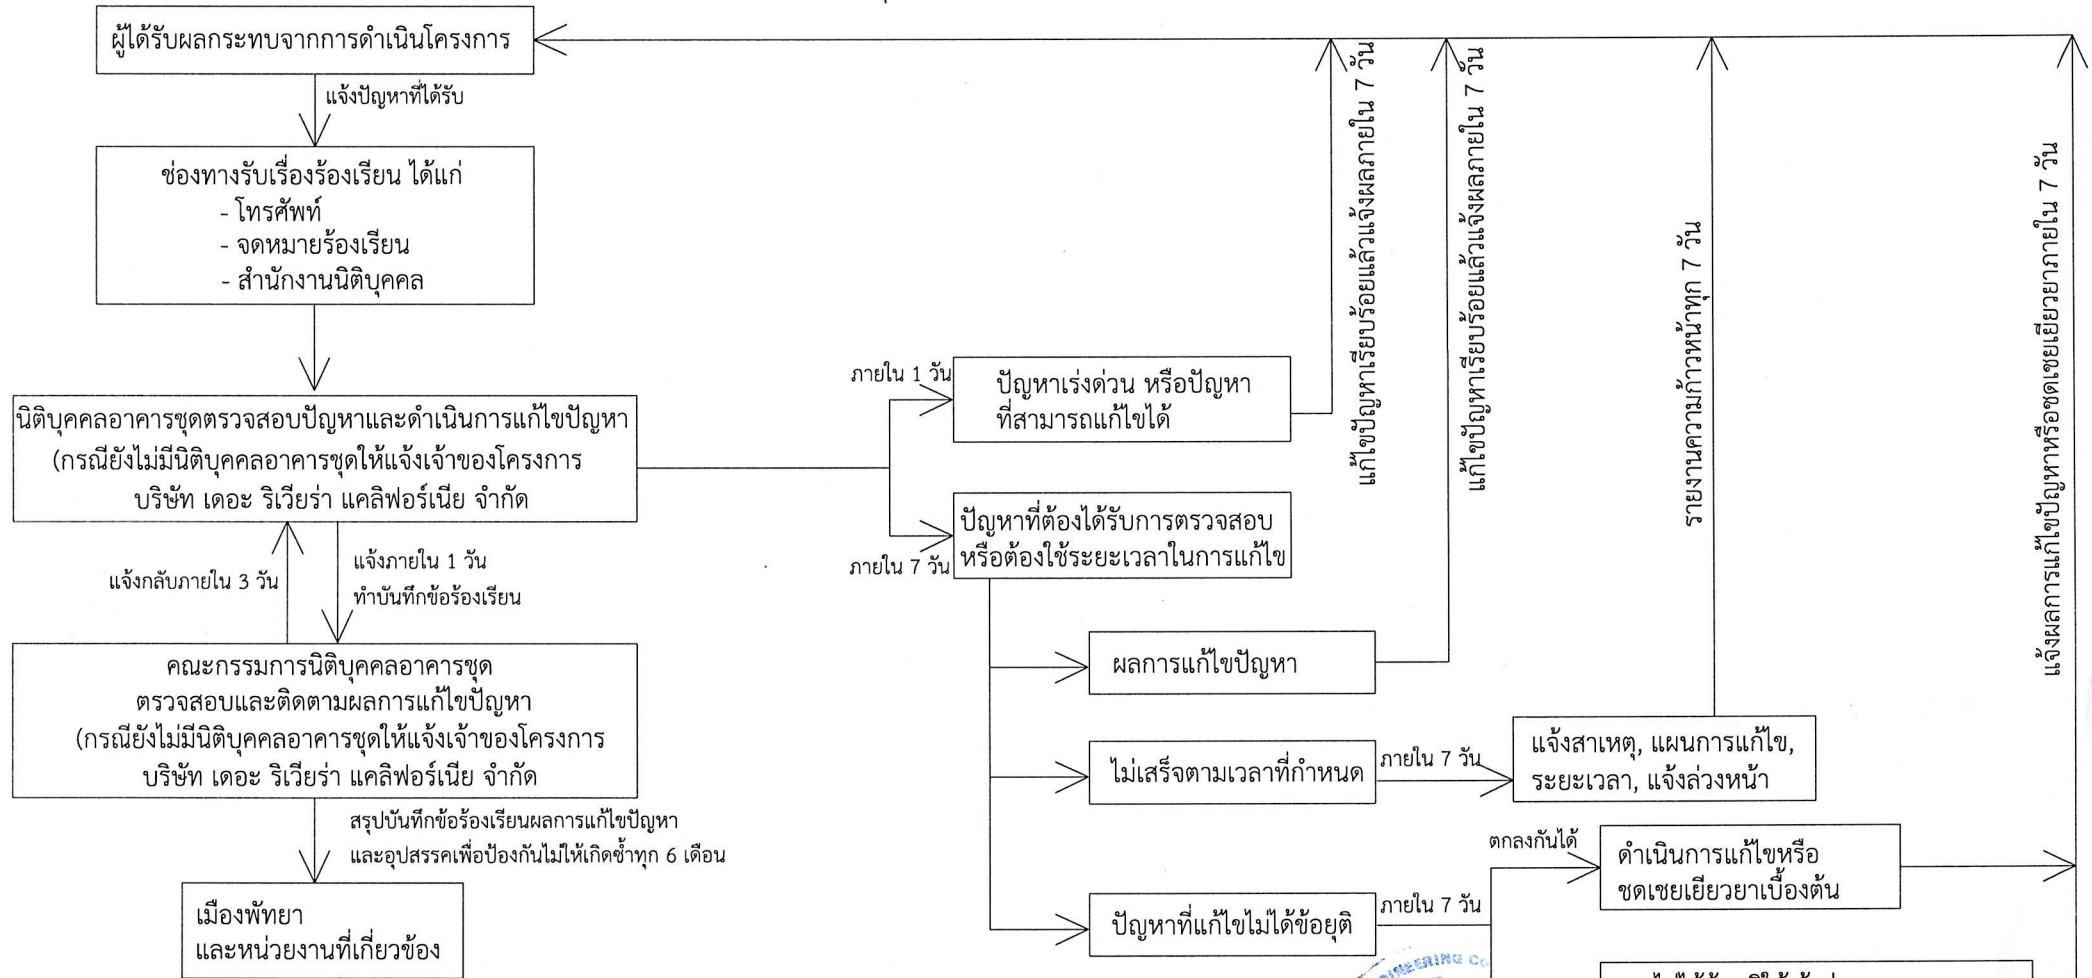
ผู้ได้รับผลกระทบจากการดำเนินโครงการ

แจ้งปัญหาที่ได้รับ

ช่องทางรับเรื่องร้องเรียน ได้แก่
- โทรศัพท์
- จดหมายร้องเรียน
- สำนักงานนิติบุคคล

นิติบุคคลอาคารชุดตรวจสอบปัญหาและดำเนินการแก้ไขปัญหา (กรณียังไม่มีนิติบุคคลอาคารชุดให้แจ้งเจ้าของโครงการ บริษัท เดอะ ริเวียร่า แคลิฟอร์เนีย จำกัด

แจ้งกลับภายใน 3 วัน

แจ้งภายใน 1 วัน
ทำบันทึกข้อร้องเรียน

คณะกรรมการนิติบุคคลอาคารชุด ตรวจสอบและติดตามผลการแก้ไขปัญหา (กรณียังไม่มีนิติบุคคลอาคารชุดให้แจ้งเจ้าของโครงการ บริษัท เดอะ ริเวียร่า แคลิฟอร์เนีย จำกัด

สรุปบันทึกข้อร้องเรียนผลการแก้ไขปัญหา และอุปสรรคเพื่อป้องกันไม่ให้เกิดซ้ำทุก 6 เดือน

เมืองพัทยา
และหน่วยงานที่เกี่ยวข้อง

ภายใน 1 วัน

ปัญหาเร่งด่วน หรือปัญหา
ที่สามารถแก้ไขได้

ภายใน 7 วัน

ปัญหาที่ต้องได้รับการตรวจสอบ
หรือต้องใช้ระยะเวลาในการแก้ไข

แก้ไขปัญหาเรียบร้อยแล้วแจ้งผลภายใน 7 วัน

แก้ไขปัญหาเรียบร้อยแล้วแจ้งผลภายใน 7 วัน

รายงานความก้าวหน้าทุก 7 วัน

แจ้งผลการแก้ไขปัญหาหรือชดเชยเยียวยาภายใน 7 วัน

ผลการแก้ไขปัญหา

ไม่เสร็จตามเวลาที่กำหนด

ภายใน 7 วัน

แจ้งสาเหตุ, แผนการแก้ไข,
ระยะเวลา, แจ้งล่วงหน้า

ตกลงกันได้

ดำเนินการแก้ไขหรือ
ชดเชยเยียวยาเบื้องต้น

ปัญหาที่แก้ไขไม่ได้ข้อยุติ

ภายใน 7 วัน

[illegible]